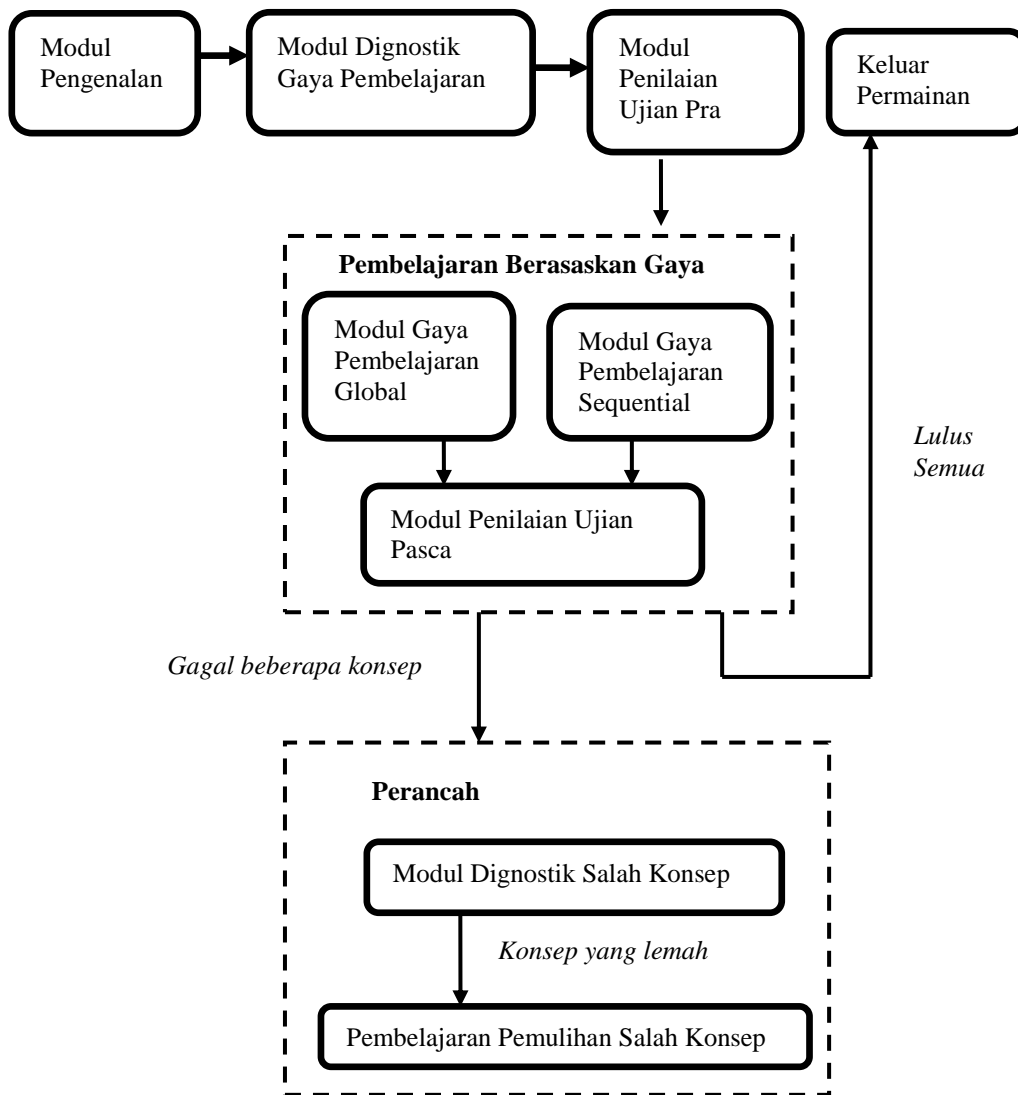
Modul Pengenalan

Modul Dignostik Gaya Pembelajaran

Modul Penilaian Ujian Pra

Keluar Permainan

Pembelajaran Berasaskan Gaya

Modul Gaya Pembelajaran Global

Modul Gaya Pembelajaran Sequential

Modul Penilaian Ujian Pasca

Lulus Semua

Gagal beberapa konsep

Perancah

Modul Dignostik Salah Konsep

Konsep yang lemah

Pembelajaran Pemulihan Salah Konsep